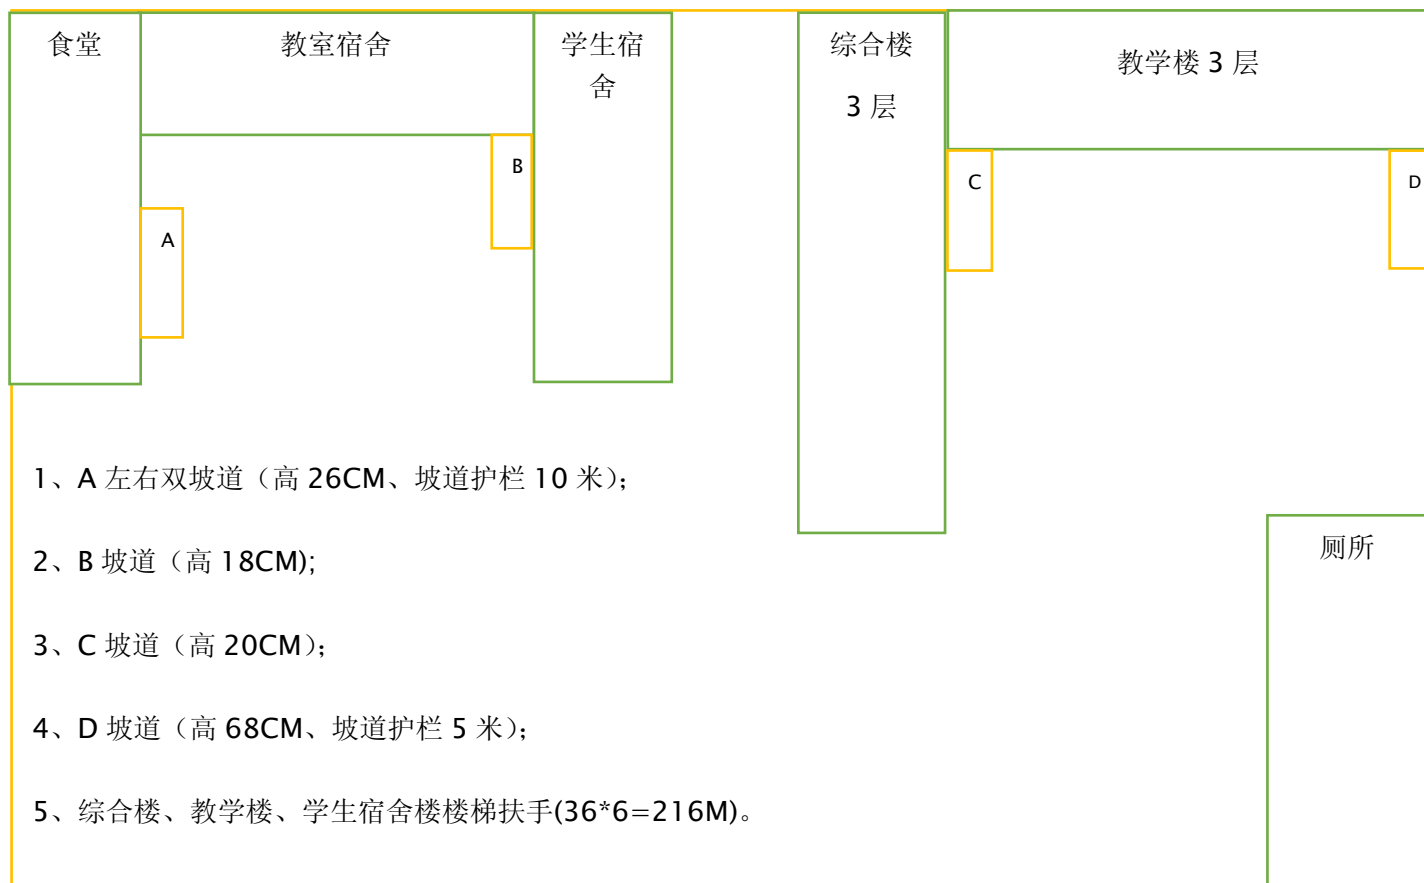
食堂

教室宿舍

学生宿舍

综合楼

3 层

教学楼 3 层

B

A

C

D

1、A 左右双坡道（高 26CM、坡道护栏 10 米）;

2、B 坡道（高 18CM);

3、C 坡道（高 20CM）;

4、D 坡道（高 68CM、坡道护栏 5 米）;

5、综合楼、教学楼、学生宿舍楼楼梯扶手(36*6=216M)。

厕所